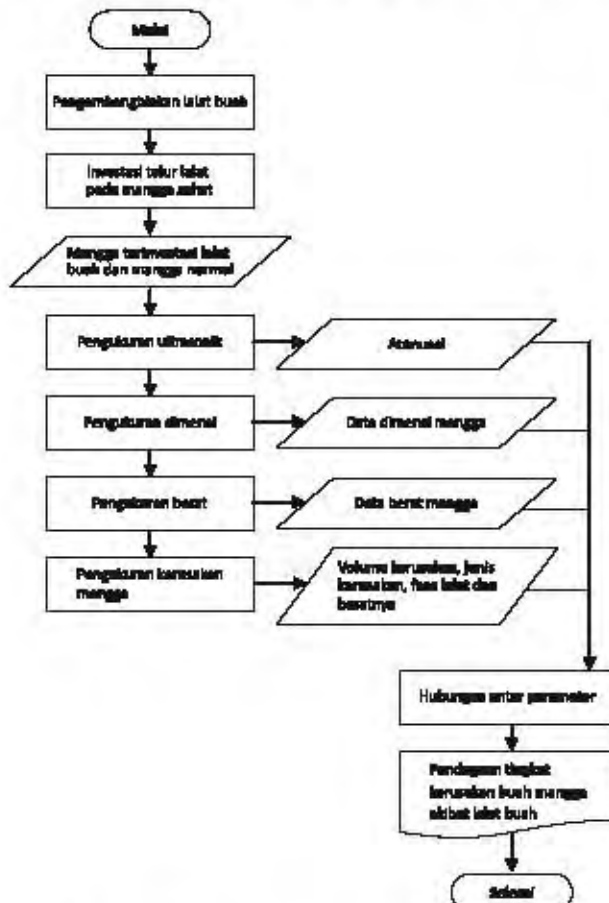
Mulai

Pengembangbiakan lalat buah

Investasi telur lalat pada mangga sehat

Mangga terinvestasi lalat buah dan mangga normal

Pengukuran ultrasonik

Atenuasi

Pengukuran dimensi

Data dimensi mangga

Pengukuran berat

Data berat mangga

Pengukuran kerusakan mangga

Volume kerusakan, jenis kerusakan, fase lalat dan beratnya

Hubungan antar parameter

Pendugaan tingkat kerusakan buah mangga akibat lalat buah

Selesai